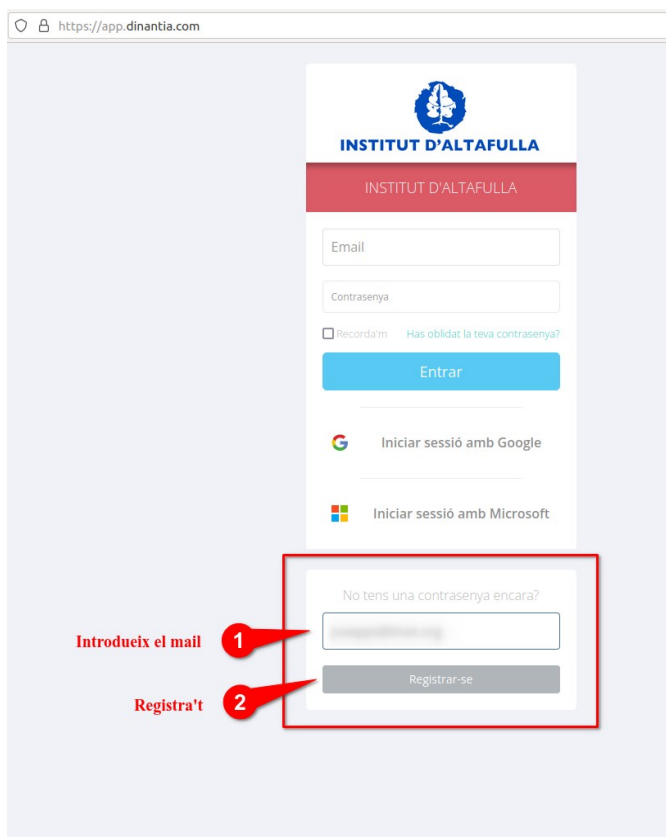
https://app.dinantia.com

INSTITUT D'ALTAFULLA

INSTITUT D'ALTAFULLA

Email

Contrasenya

Recorda'm Has oblidat la teva contrasenya?

Entrar

Iniciar sessió amb Google

Iniciar sessió amb Microsoft

No tens una contrasenya encara?

Introdueix el mail 1

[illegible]

Registrar-se

Registra't 2